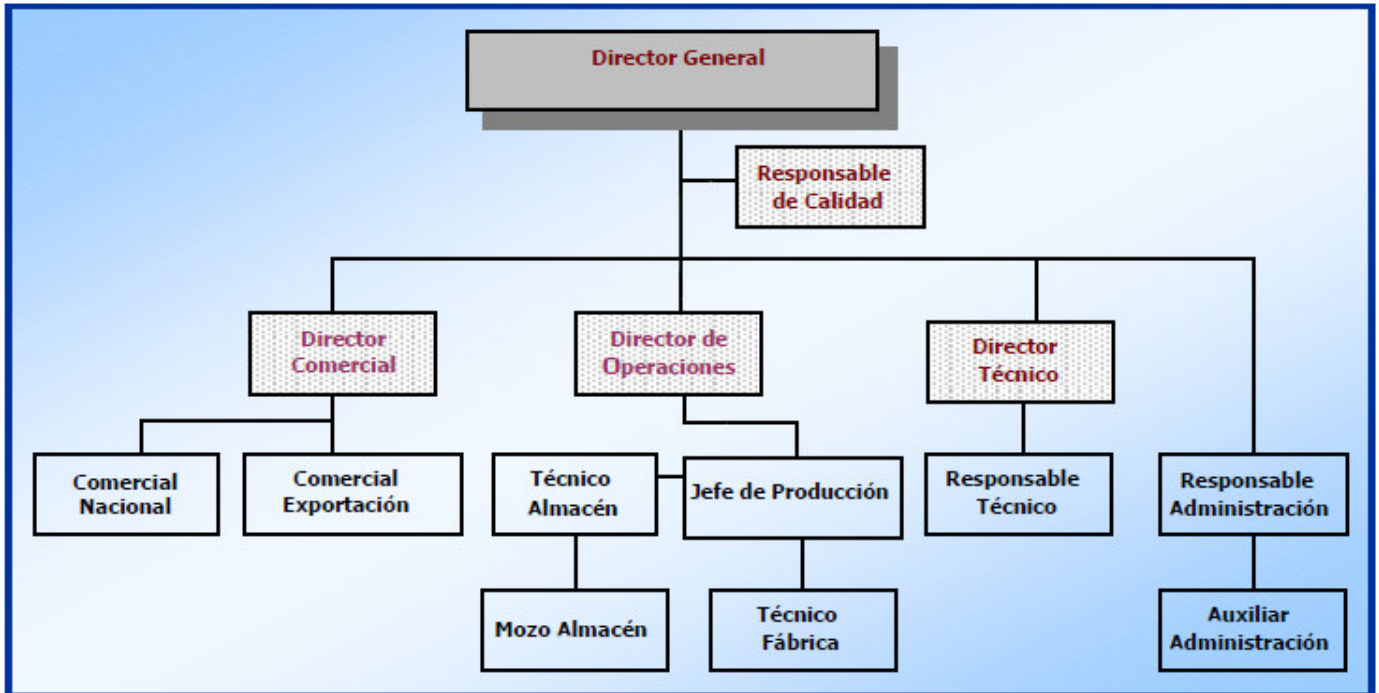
Director General

Responsable de Calidad

Director Comercial

Director de Operaciones

Director Técnico

Comercial Nacional

Comercial Exportación

Técnico Almacén

Jefe de Producción

Responsable Técnico

Responsable Administración

Mozo Almacén

Técnico Fábrica

Auxiliar Administración